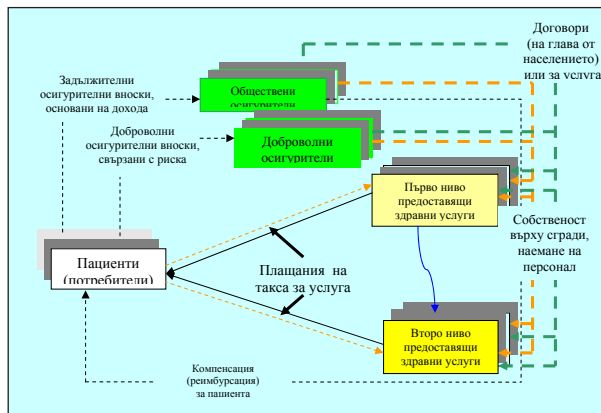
Договори (на глава от населението) или за услуга

Задължителни осигурителни вноски, основани на дохода

Обществени осигурители

Доброволни осигурителни вноски, свързани с риска

Доброволни осигурители

Първо ниво предоставящи здравни услуги

Собственост върху сгради, наемане на персонал

Пациенти (потребители)

Плащания на такса за услуга

Второ ниво предоставящи здравни услуги

Компенсация (реимбурсация) за пациента